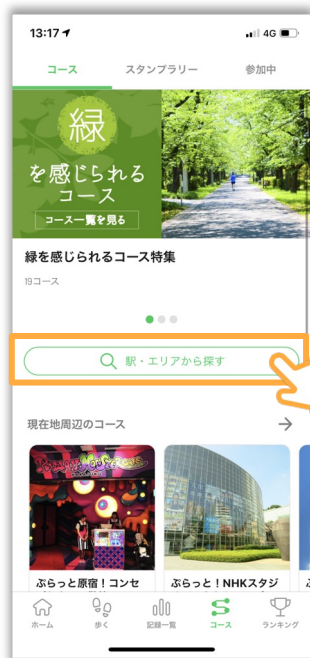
13:17
4G

コース
スタンプラリー
参加中

緑
を感じられる
コース
コース一覧を見る

緑を感じられるコース特集

19コース

駅・エリアから探す

現在地周辺のコース

ぶらっと原宿！コンセ

ぶらっと！NHKスタジ

ホーム
歩く
記録一覧
コース
ランキング